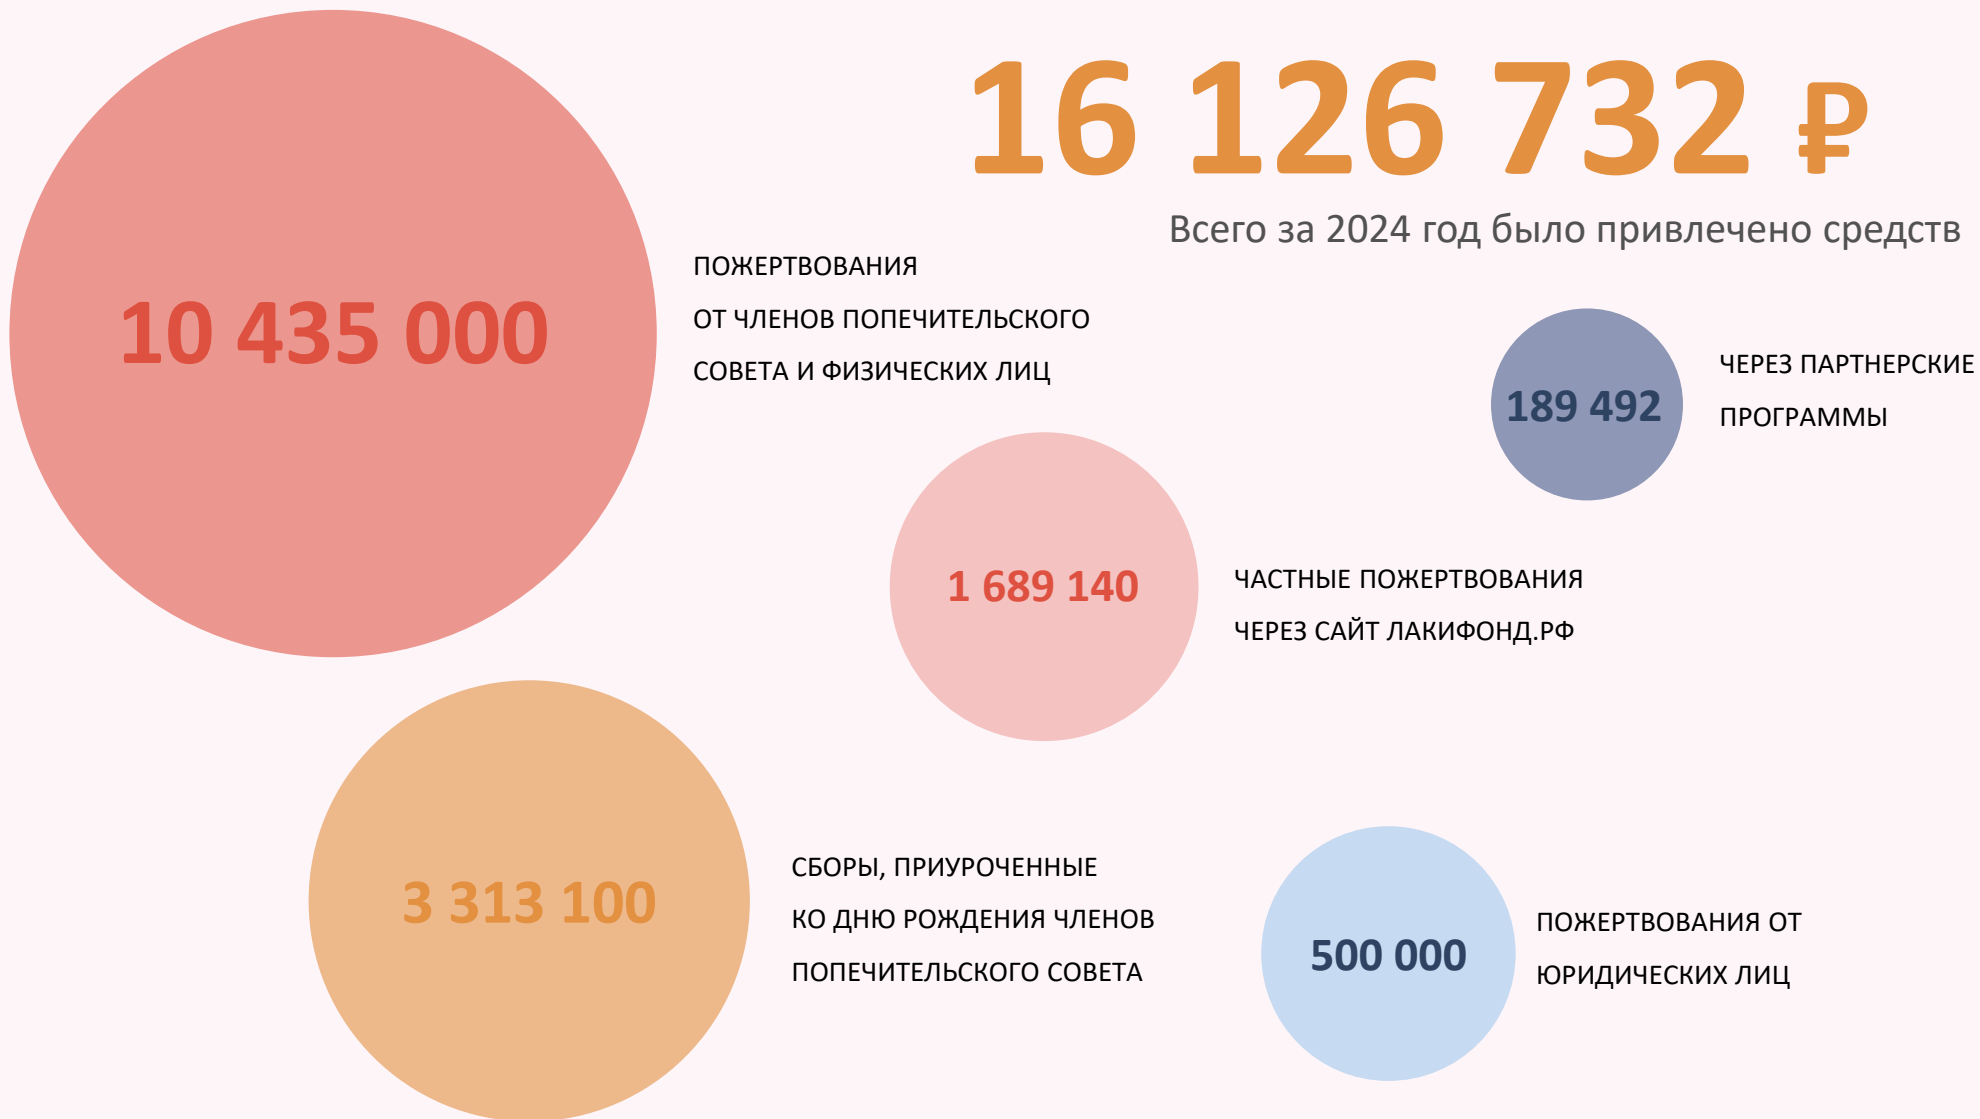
16 126 732 ₽

Всего за 2024 год было привлечено средств

10 435 000

ПОЖЕРТВОВАНИЯ ОТ ЧЛЕНОВ ПОПЕЧИТЕЛЬСКОГО СОВЕТА И ФИЗИЧЕСКИХ ЛИЦ

189 492

ЧЕРЕЗ ПАРТНЕРСКИЕ ПРОГРАММЫ

1 689 140

ЧАСТНЫЕ ПОЖЕРТВОВАНИЯ ЧЕРЕЗ САЙТ ЛАКИФОНД.РФ

3 313 100

СБОРЫ, ПРИУРОЧЕННЫЕ КО ДНЮ РОЖДЕНИЯ ЧЛЕНОВ ПОПЕЧИТЕЛЬСКОГО СОВЕТА

500 000

ПОЖЕРТВОВАНИЯ ОТ ЮРИДИЧЕСКИХ ЛИЦ